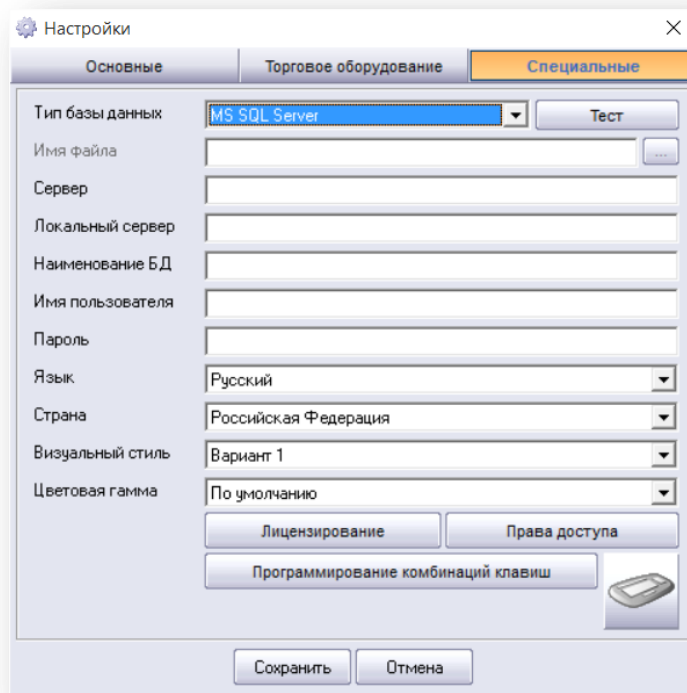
Настройки
×
Основные
Торговое оборудование
Специальные

Тип базы данных
MS SQL Server
Тест
Имя файла
...
Сервер
Локальный сервер
Наименование БД
Имя пользователя
Пароль
Язык
Русский
Страна
Российская Федерация
Визуальный стиль
Вариант 1
Цветовая гамма
По умолчанию
Лицензирование
Права доступа
Программирование комбинаций клавиш

Сохранить
Отмена